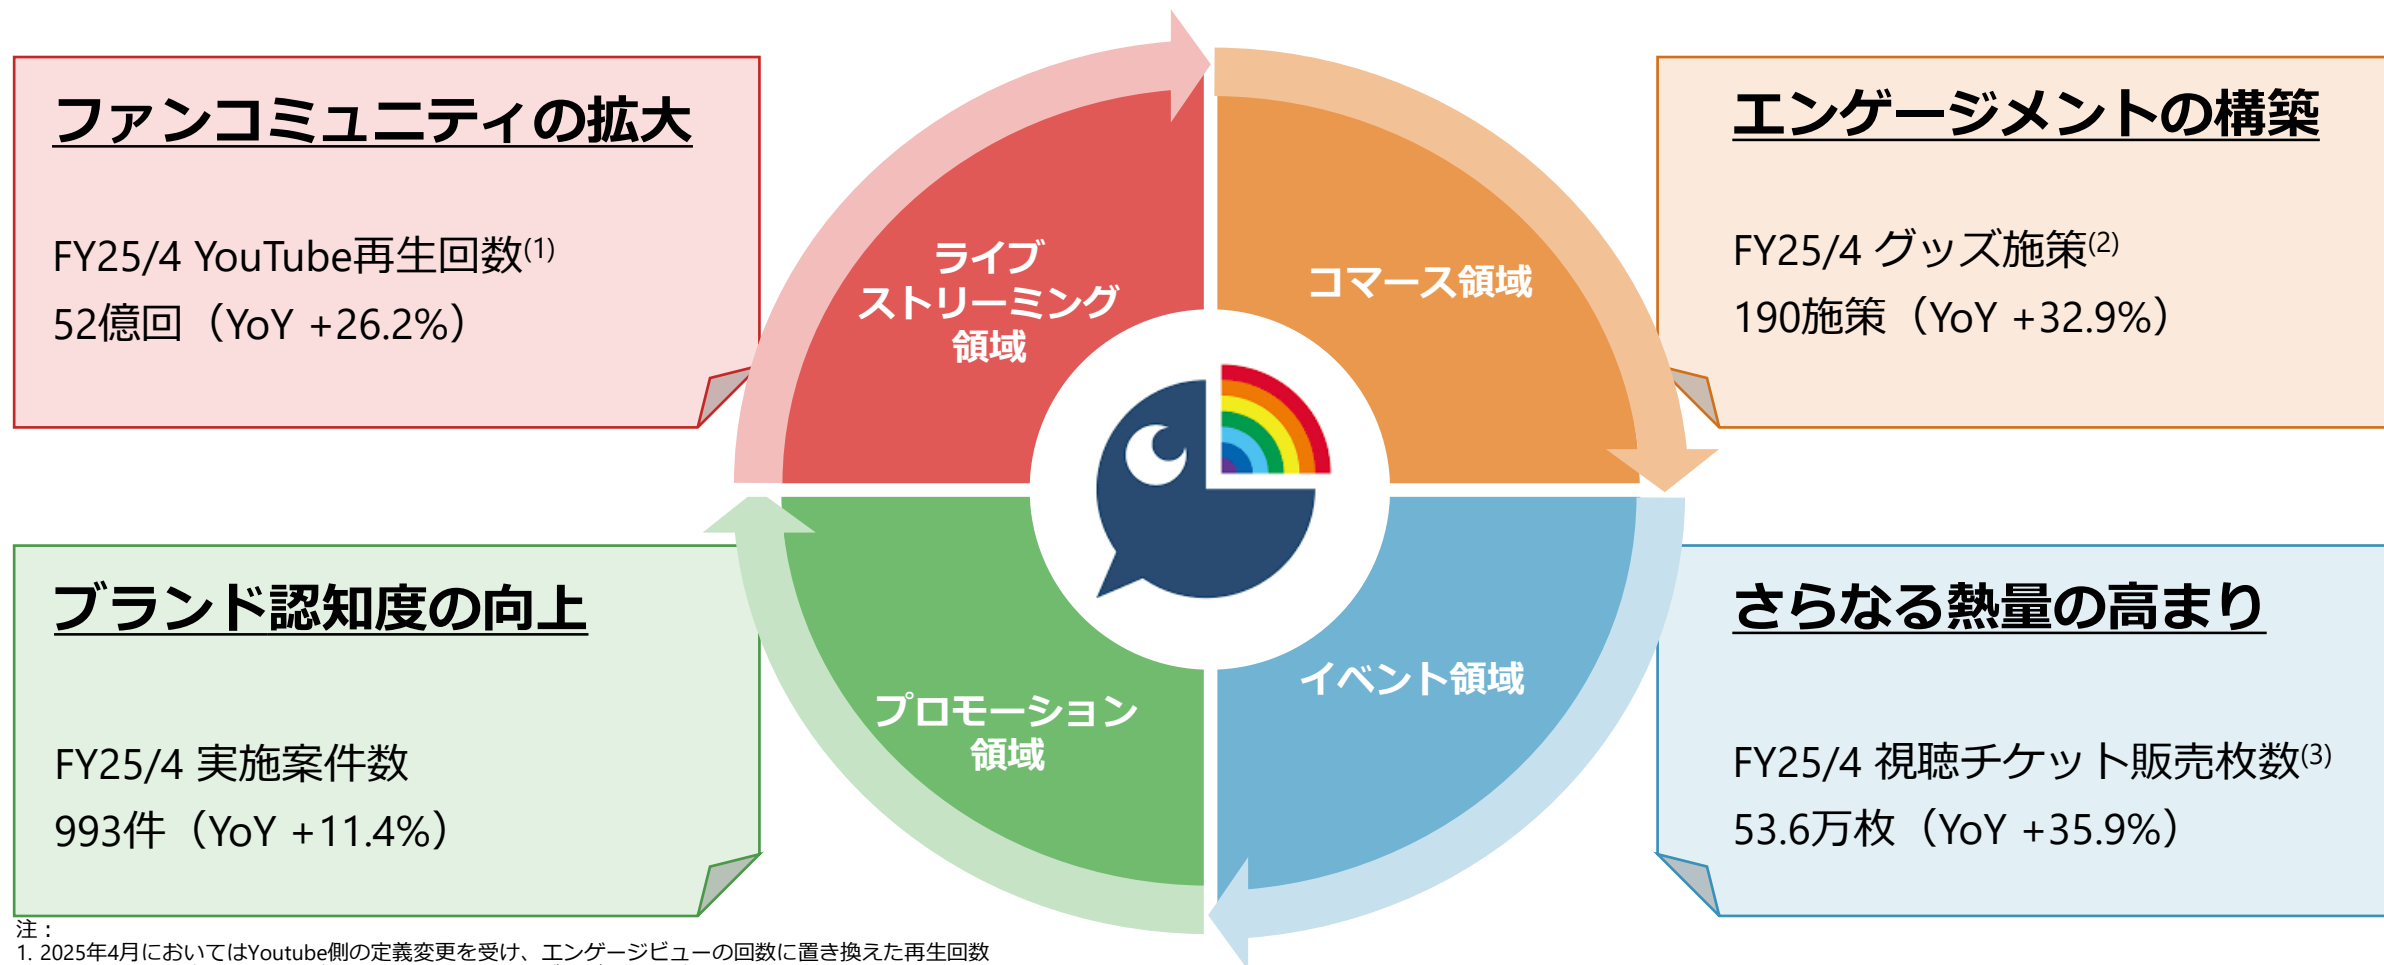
ファンコミュニティの拡大

FY25/4 YouTube再生回数$^{(1)}$
52億回（YoY +26.2%）

エンゲージメントの構築

FY25/4 グッズ施策$^{(2)}$
190施策（YoY +32.9%）

ライブストリーミング領域

コマース領域

プロモーション領域

イベント領域

ブランド認知度の向上

FY25/4 実施案件数
993件（YoY +11.4%）

さらなる熱量の高まり

FY25/4 視聴チケット販売枚数$^{(3)}$
53.6万枚（YoY +35.9%）

注：
1. 2025年4月においてはYoutube側の定義変更を受け、エンゲージビューの回数に置き換えた再生回数